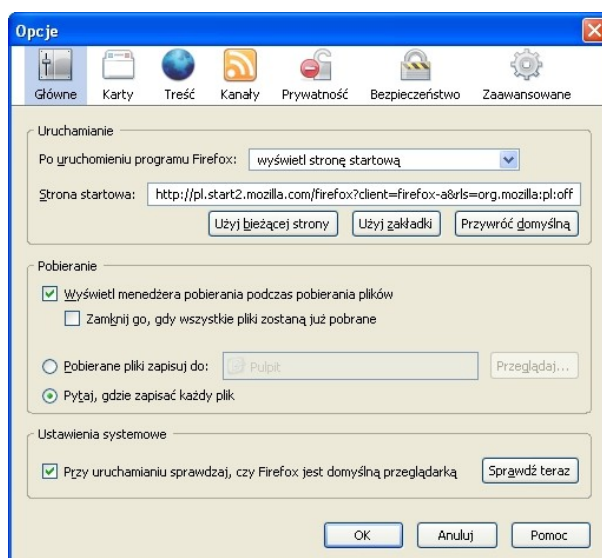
Opcje

Główne Karty Treść Kanały Prywatność Bezpieczeństwo Zaawansowane

Uruchamianie

Po uruchomieniu programu Firefox: wyświetl stronę startową

Strona startowa: http://pl.start2.mozilla.com/firefox?client=firefox-a&rls=org.mozilla:pl:off

Użyj bieżącej strony Użyj zakładki Przywróć domyślną

Pobieranie

Wyświetl menedżera pobierania podczas pobierania plików

Zamknij go, gdy wszystkie pliki zostaną już pobrane

Pobierane pliki zapisuj do: Pulpit Przeglądaj...

Pytaj, gdzie zapisać każdy plik

Ustawienia systemowe

Przy uruchamianiu sprawdzaj, czy Firefox jest domyślną przeglądarką Sprawdź teraz

OK Anuluj Pomoc